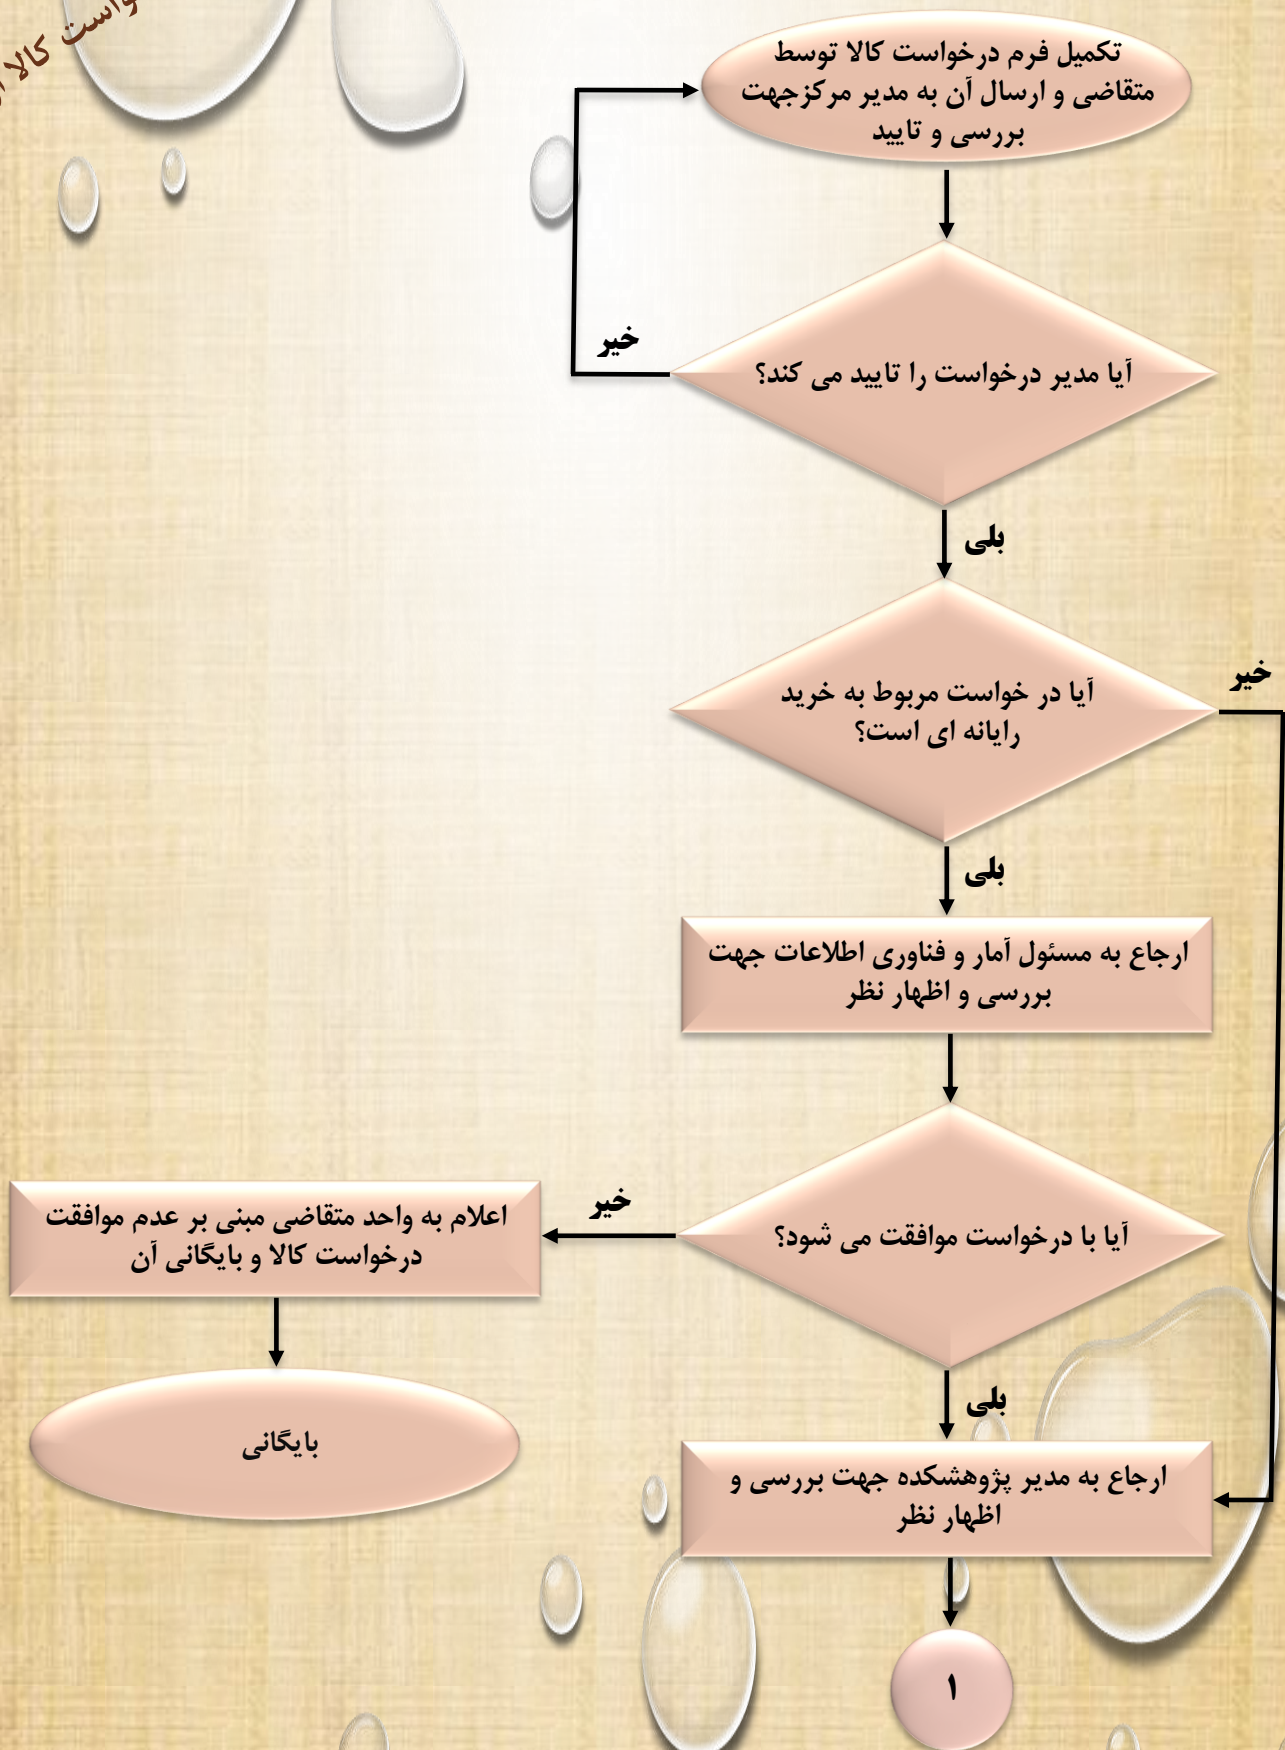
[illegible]واست کالا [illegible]

تکمیل فرم درخواست کالا توسط متقاضی و ارسال آن به مدیر مرکزجهت بررسی و تایید

آیا مدیر درخواست را تایید می کند؟

خیر

بلی

آیا در خواست مربوط به خرید رایانه ای است؟

خیر

بلی

ارجاع به مسئول آمار و فناوری اطلاعات جهت بررسی و اظهار نظر

آیا با درخواست موافقت می شود؟

خیر

اعلام به واحد متقاضی مبنی بر عدم موافقت درخواست کالا و بایگانی آن

بایگانی

بلی

ارجاع به مدیر پژوهشکده جهت بررسی و اظهار نظر

۱